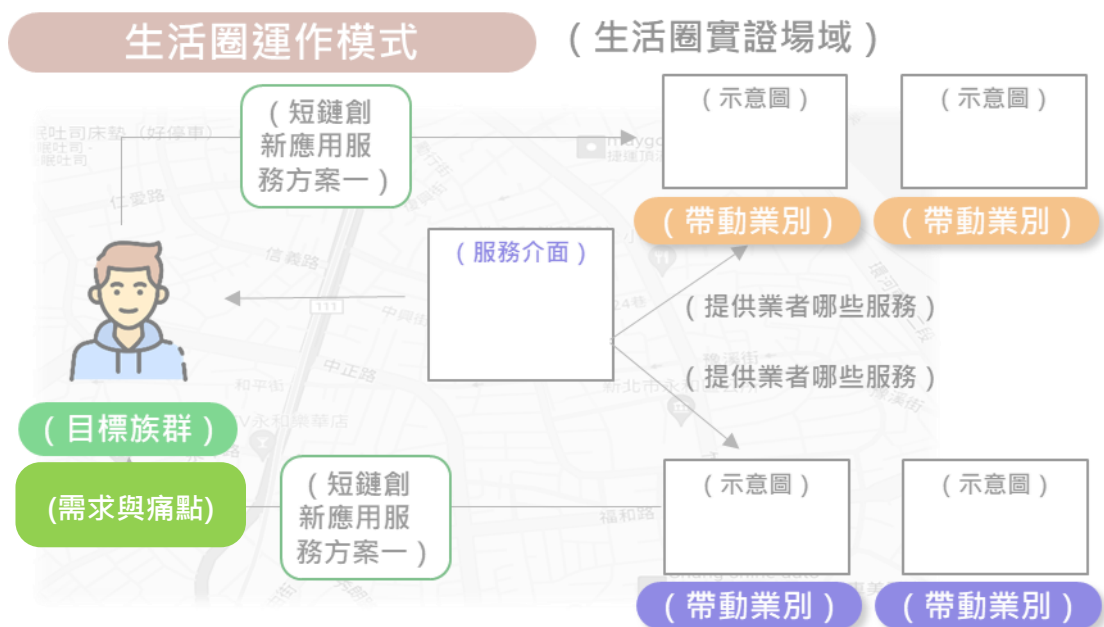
生活圈運作模式

（生活圈實證場域）

（短鏈創新應用服務方案一）

（示意圖）

（示意圖）

（帶動業別）

（帶動業別）

（服務介面）

（提供業者哪些服務）

（提供業者哪些服務）

（目標族群）

(需求與痛點)

（短鏈創新應用服務方案一）

（示意圖）

（示意圖）

（帶動業別）

（帶動業別）